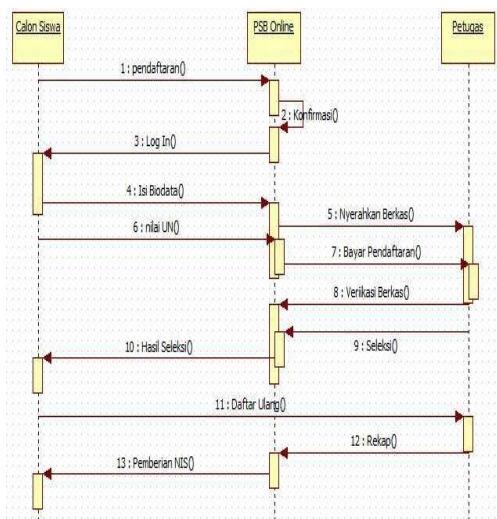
Calon Siswa

PSB Online

Petugas

1 : pendaftaran()

2 : Konfirmasi()

3 : Log In()

4 : Isi Biodata()

5 : Nyerahkan Berkas()

6 : nilai UN()

7 : Bayar Pendaftaran()

8 : Verikasi Berkas()

9 : Seleksi()

10 : Hasil Seleksi()

11 : Daftar Ulang()

12 : Rekap()

13 : Pemberian NIS()